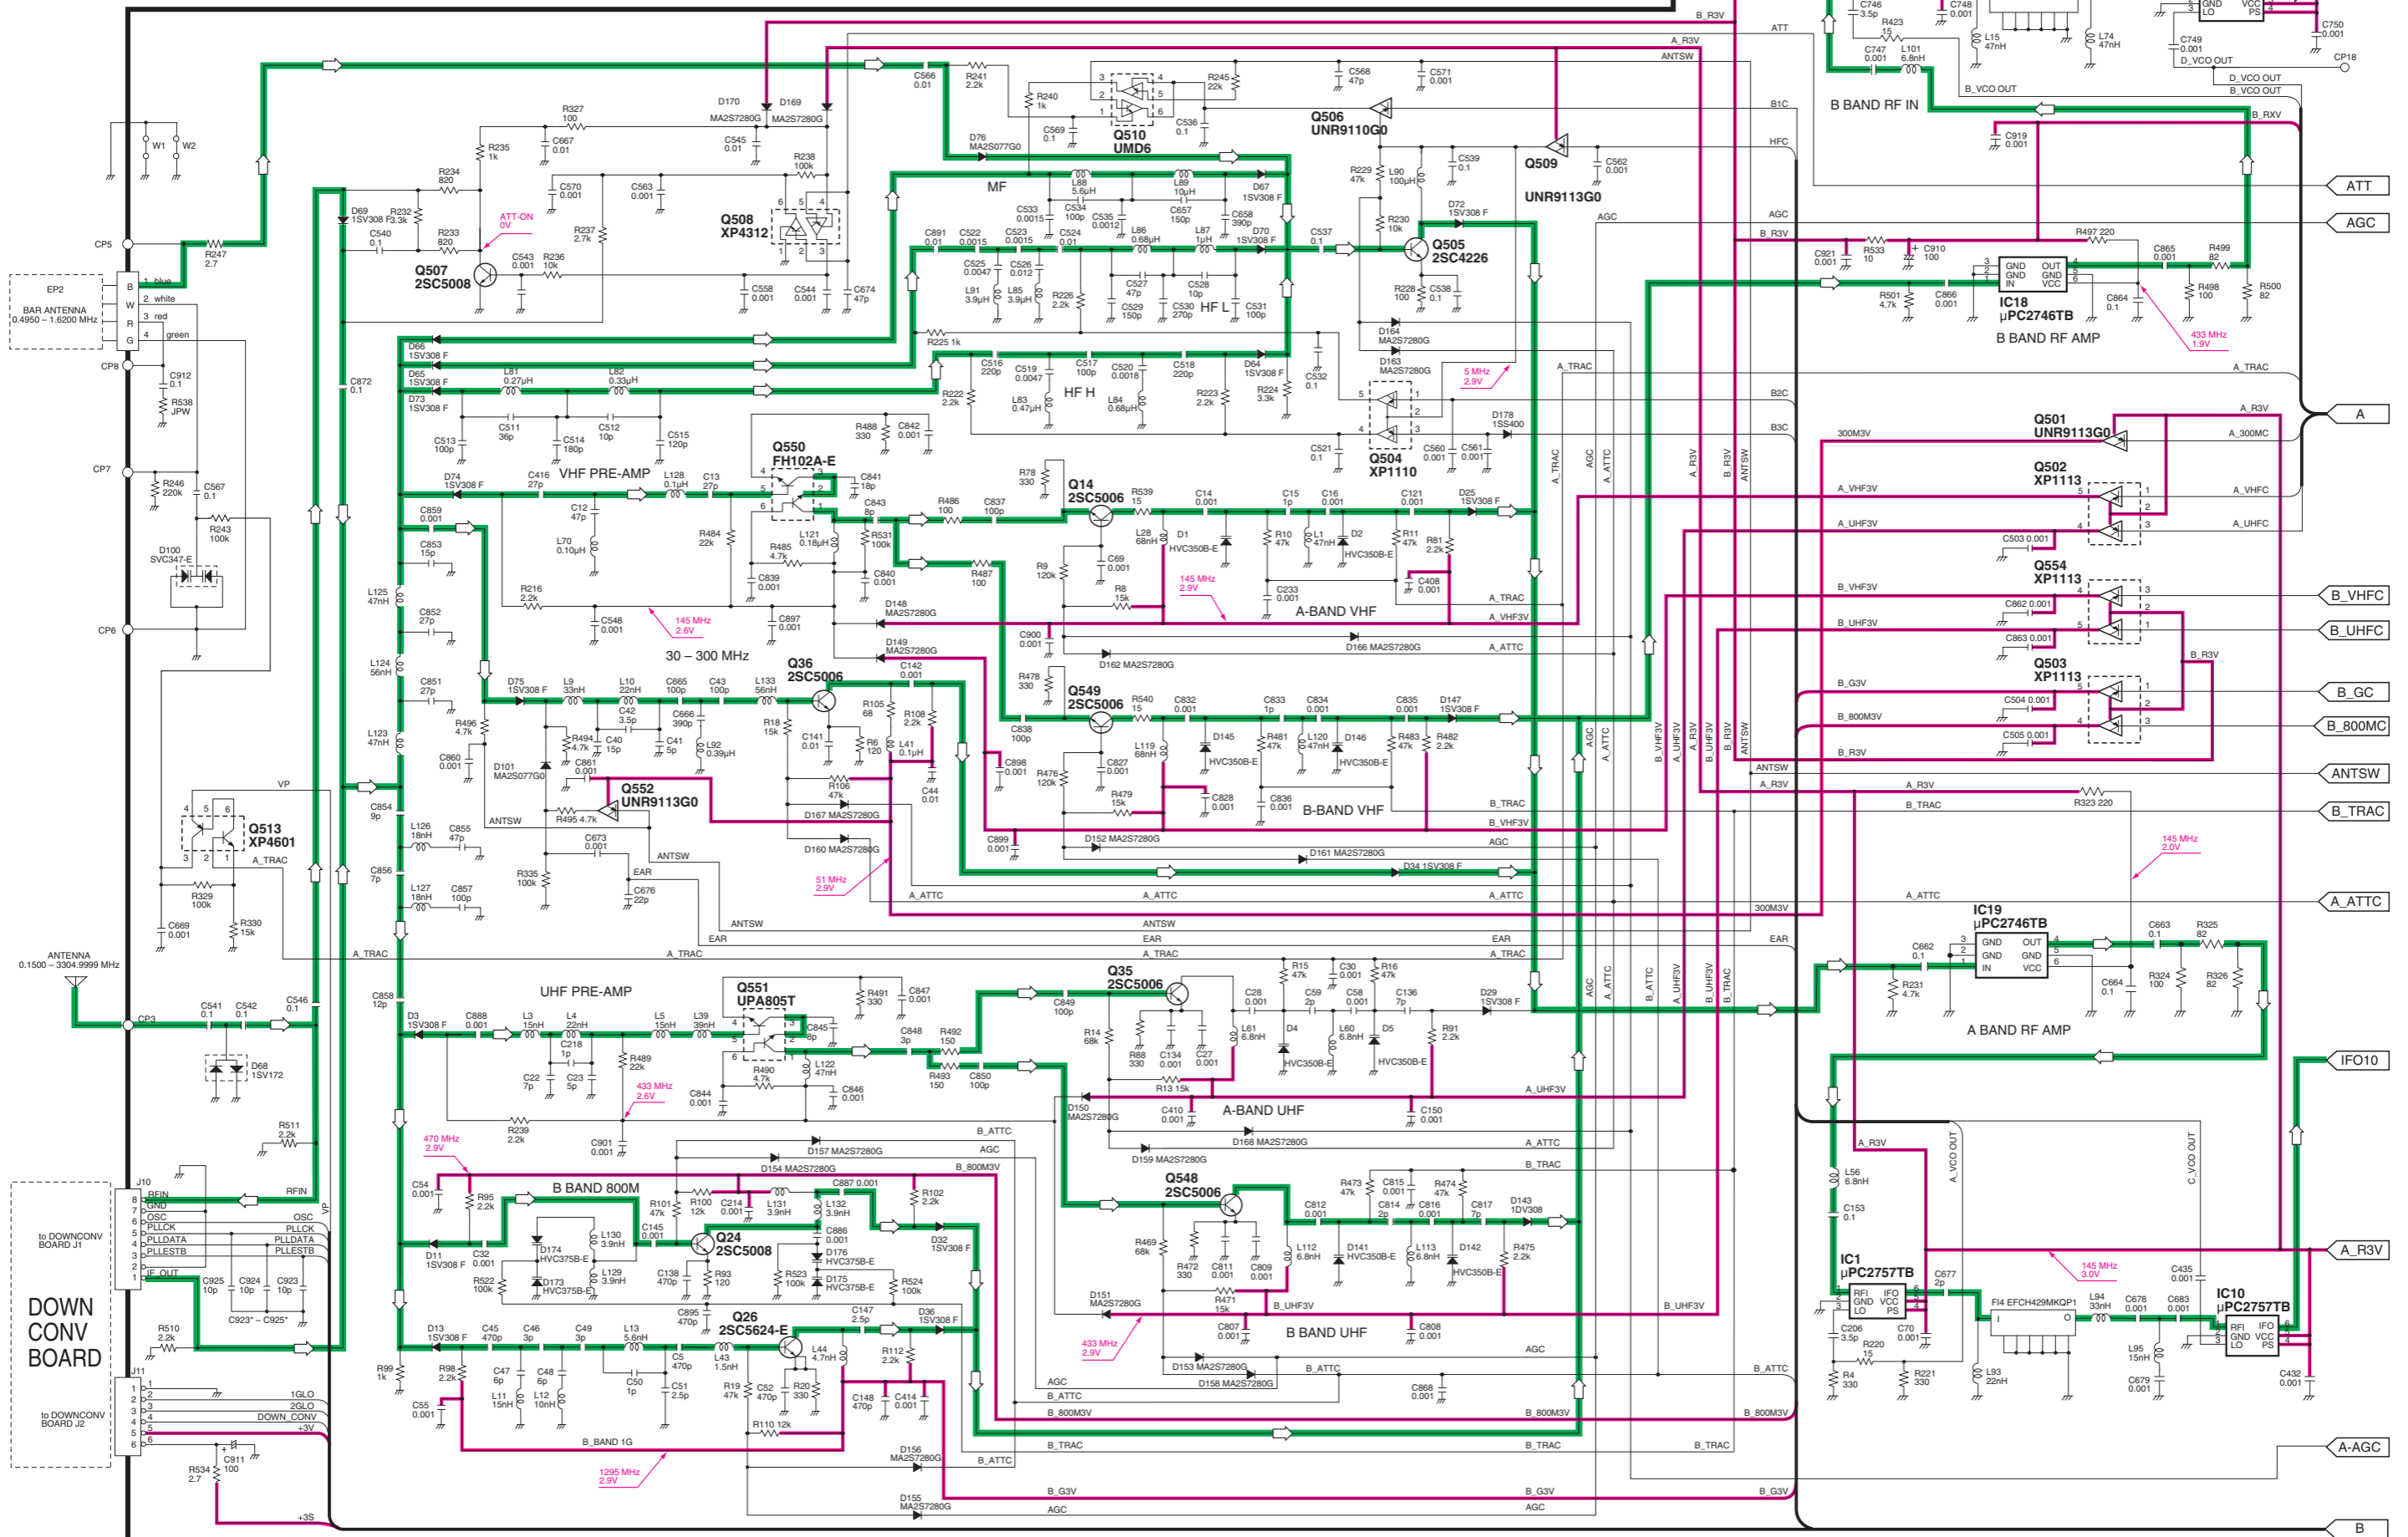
B_R3V
A_R3V
ATT
ANTSW
C566 0.01
R241 2.2k
R240 1k
R245 22k
C568 47p
C571 0.001
C746 3.5p
R423 15
C748 0.001
C747 0.001
L101 6.8nH
L15 47nH
L74 47nH
GND LO
VCC PS
C750 0.001
C749 0.001
D_VCO OUT
CP18
B BAND RF IN
B_VCO OUT
D_VCO OUT
B_VCO OUT
B_RXV
C919 0.001
R327 100
D170 MA2S7280G
D169 MA2S7280G
C545 0.01
C667 0.01
R235 1k
W1
W2
C569 0.1
Q510 UMD6
C536 0.1
Q506 UNR9110G0
B1C
HFC
Q509
C562 0.001
UNR9113G0
R238 100k
D76 MA2S077G0
R234 820
C570 0.001
C563 0.001
Q508 XP4312
MF
L88 5.6μH
L89 10μH
D67 1SV308 F
R229 47k
L90 100μH
C539 0.1
D72 1SV308 F
AGC
ATT
AGC
R232 F3.3k
D69 1SV308
ATT-ON 0V
R233 820
R237 2.7k
C540 0.1
C543 0.001
R236 10k
CP5
R247 2.7
Q507 2SC5008
C533 0.0015
C534 100p
C535 0.0012
L86 0.68μH
C657 150p
L87 1μH
C658 390p
D70 1SV308 F
C537 0.1
R230 10k
Q505 2SC4226
AGC
B_R3V
R497 220
C921 0.001
R533 10
C910 100
C865 0.001
R499 82
C891 0.01
C522 0.0015
C523 0.0015
C524 0.01
C525 0.0047
C526 0.012
L91 3.9μH
L85 3.9μH
R226 2.2k
C527 47p
C528 10p
C529 150p
C530 270p
HF L
C531 100p
R228 100
C538 0.1
R501 4.7k
C866 0.001
IC18 μPC2746TB
C864 0.1
R498 100
R500 82
GND GND IN
OUT GND VCC
B BAND RF AMP
433 MHz 1.9V
EP2
BAR ANTENNA 0.4950 ~ 1.6200 MHz
B W R G
1 blue
2 white
3 red
4 green
C558 0.001
C544 0.001
C674 47p
CP8
C912 0.1
R538 JPW
R225 1k
D66 1SV308 F
D65 1SV308 F
L81 0.27μH
L82 0.33μH
C516 220p
C519 0.0047
C517 100p
C520 0.0018
C518 220p
D64 1SV308 F
C532 0.1
D164 MA2S7280G
D163 MA2S7280G
5 MHz 2.9V
A_TRAC
A_TRAC
C872 0.1
D73 1SV308 F
C511 36p
C514 180p
C512 10p
C515 120p
C513 100p
R222 2.2k
L83 0.47μH
HF H
L84 0.68μH
R223 2.2k
R224 3.3k
B2C
B3C
D178 1SS400
C521 0.1
Q504 XP1110
C560 0.001
C561 0.001
Q501 UNR9113G0
300M3V
A_R3V
A_300MC
A
CP7
R246 220k
C567 0.1
D74 1SV308 F
C416 27p
VHF PRE-AMP
L128 0.1μH
C13 27p
R488 330
C842 0.001
Q550 FH102A-E
C841 18p
R78 330
Q14 2SC5006
R539 15
C14 0.001
C15 1p
C16 0.001
C121 0.001
D25 1SV308 F
Q502 XP1113
A_VHF3V
A_VHFC
A_UHF3V
A_UHFC
R243 100k
D100 SVC347-E
C859 0.001
C12 47p
C853 15p
L70 0.10μH
R484 22k
R485 4.7k
L121 0.18μH
C843 8p
R486 100
C837 100p
R531 100k
L28 68nH
D1 HVC350B-E
C69 0.001
R10 47k
L1 47nH
D2 HVC350B-E
R11 47k
R81 2.2k
C503 0.001
C840 0.001
C839 0.001
R487 100
R9 120k
R8 15k
145 MHz 2.9V
C233 0.001
C408 0.001
A_TRAC
Q554 XP1113
B_VHF3V
B_VHFC
A-BAND VHF
A_VHF3V
C862 0.001
B_UHF3V
B_UHFC
R216 2.2k
C548 0.001
145 MHz 2.6V
C897 0.001
D148 MA2S7280G
C900 0.001
D149 MA2S7280G
D166 MA2S7280G
A_ATTC
C863 0.001
CP6
L125 47nH
C852 27p
30 – 300 MHz
D162 MA2S7280G
B_R3V
L124 56nH
C851 27p
D75 1SV308 F
L9 33nH
L10 22nH
C665 100p
C43 100p
L133 56nH
Q36 2SC5006
C142 0.001
R478 330
Q549 2SC5006
Q503 XP1113
B_G3V
B_GC
R496 4.7k
C42 3.5p
C666 390p
R105 68
R108 2.2k
R540 15
C832 0.001
C833 1p
C834 0.001
C835 0.001
D147 1SV308 F
B_800M3V
C504 0.001
B_800MC
L123 47nH
C860 0.001
R494 4.7k
C40 15p
C41 5p
L92 0.39μH
R18 15k
C141 0.01
R6 120
L41 0.1μH
C838 100p
L119 68nH
D145 HVC350B-E
R481 47k
L120 47nH
D146 HVC350B-E
R483 47k
R482 2.2k
B_R3V
C505 0.001
D101 MA2S077G0
C861 0.001
C898 0.001
C827 0.001
R476 120k
ANTSW
ANTSW
A_R3V
A_R3V
Q552 UNR9113G0
R106 47k
C44 0.01
R479 15k
C828 0.001
C836 0.001
B-BAND VHF
B_TRAC
B_TRAC
R323 220
B_TRAC
VP
L126 18nH
C855 47p
ANTSW
R495 4.7k
D167 MA2S7280G
B_VHF3V
AGC
Q513 XP4601
C854 9p
C673 0.001
ANTSW
D160 MA2S7280G
C899 0.001
D152 MA2S7280G
D161 MA2S7280G
145 MHz 2.0V
A_TRAC
C856 7p
L127 18nH
C857 100p
EAR
R335 100k
C676 22p
51 MHz 2.9V
D34 1SV308 F
R329 100k
R330 15k
A_ATTC
A_ATTC
A_ATTC
A_ATTC
A_ATTC
C669 0.001
ANTSW
ANTSW
300M3V
IC19 μPC2746TB
EAR
EAR
EAR
EAR
ANTENNA 0.1500 ~ 3304.9999 MHz
A_TRAC
A_TRAC
A_TRAC
C662 0.1
C663 0.1
R325 82
GND GND IN
OUT GND VCC
C541 0.1
C542 0.1
C546 0.1
C858 12p
UHF PRE-AMP
Q551 UPA805T
R491 330
C847 0.001
Q35 2SC5006
R15 47k
C30 0.001
R16 47k
R231 4.7k
C664 0.1
R324 100
R326 82
CP3
D3 1SV308 F
C888 0.001
L3 15nH
L4 22nH
L5 15nH
L39 39nH
C845 8p
C848 3p
R492 150
C849 100p
C28 0.001
C59 2p
C58 0.001
C136 7p
D29 1SV308 F
A BAND RF AMP
D68 1SV172
C218 1p
R489 22k
C22 7p
C23 5p
R490 4.7k
L122 47nH
R493 150
C850 100p
R14 68k
R88 330
C134 0.001
C27 0.001
L61 6.8nH
D4 HVC350B-E
L60 6.8nH
D5 HVC350B-E
R91 2.2k
IFO10
433 MHz 2.6V
C844 0.001
C846 0.001
R13 15k
A_UHF3V
R511 2.2k
R239 2.2k
D150 MA2S7280G
C410 0.001
A-BAND UHF
C150 0.001
470 MHz 2.9V
C901 0.001
B_ATTC
D157 MA2S7280G
AGC
D168 MA2S7280G
A_ATTC
A_R3V
D154 MA2S7280G
B_800M3V
D159 MA2S7280G
B_TRAC
J10
RFIN
8 RFIN
7 GND
6 OSC
5 PLLCK
4 PLLDATA
3 PLLESTB
2
1 IF OUT
OSC
PLLCK
PLLDATA
PLLESTB
VP
C54 0.001
R95 2.2k
B BAND 800M
R101 47k
R100 12k
C214 0.001
L131 3.9nH
L132 3.9nH
C887 0.001
R102 2.2k
Q548 2SC5006
R473 47k
C815 0.001
R474 47k
C817 7p
D143 1DV308
L56 6.8nH
C153 0.1
A_VCO OUT
C_VCO OUT
to DOWNCONV BOARD J1
D174 HVC375B-E
L130 3.9nH
C145 0.001
Q24 2SC5008
C886 0.001
D176 HVC375B-E
D32 1SV308 F
C812 0.001
C814 2p
C816 0.001
D11 1SV308 F
C32 0.001
D173 HVC375B-E
L129 3.9nH
C138 470p
R93 120
R523 100k
D175 HVC375B-E
R524 100k
R469 68k
R472 330
C811 0.001
C809 0.001
L112 6.8nH
D141 HVC350B-E
L113 6.8nH
D142 HVC350B-E
R475 2.2k
145 MHz 3.0V
A_R3V
C925 10p
C924 10p
C923 10p
R522 100k
C923* ~ C925*
C895 470p
Q26 2SC5624-E
C147 2.5p
D36 1SV308 F
R471 15k
B_UHF3V
B_UHF3V
IC1 μPC2757TB
RFI GND LO
IFO VCC PS
C677 2p
C435 0.001
IC10 μPC2757TB
DOWN CONV BOARD
R510 2.2k
D13 1SV308 F
C45 470p
C46 3p
C49 3p
L13 5.6nH
C5 470p
L43 1.5nH
L44 4.7nH
R112 2.2k
D151 MA2S7280G
C807 0.001
B BAND UHF
C808 0.001
AGC
C206 3.5p
R220 15
C70 0.001
F14 EFCH429MKQP1
L94 33nH
C678 0.001
C683 0.001
RFI GND LO
IFO VCC PS
433 MHz 2.9V
D153 MA2S7280G
B_ATTC
B_ATTC
R99 1k
R98 2.2k
C47 6p
C48 6p
L11 15nH
L12 10nH
C50 1p
C51 2.5p
R19 47k
C52 470p
R20 330
C148 470p
C414 0.001
D158 MA2S7280G
C868 0.001
R4 330
R221 330
L93 22nH
L95 15nH
C679 0.001
C432 0.001
J11
1GLO
2GLO
DOWN_CONV
+3V
to DOWNCONV BOARD J2
C55 0.001
R110 12k
AGC
B_ATTC
B_800M3V
B_800M3V
B_800M3V
B_BAND 1G
B_TRAC
B_TRAC
B_TRAC
A-AGC
C911 100
R534 2.7
1295 MHz 2.9V
D156 MA2S7280G
B_ATTC
B_G3V
B_G3V
B_G3V
+3S
D155 MA2S7280G
AGC
AGC
B
ATT
AGC
A
B_VHFC
B_UHFC
B_GC
B_800MC
ANTSW
B_TRAC
A_ATTC
A_R3V